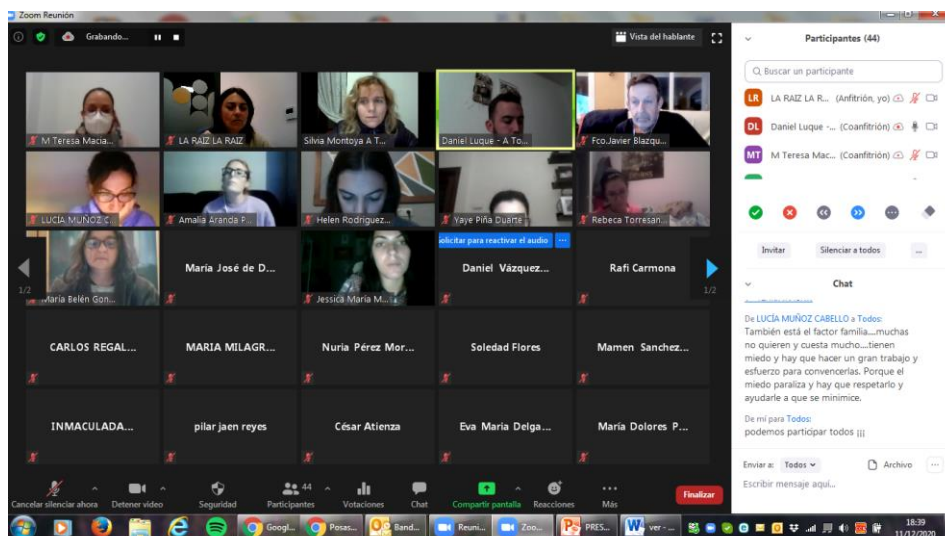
Zoom Reunión

Grabando...

Vista del hablante

M Teresa Macia...
LA RAIZ LA RAIZ
Silvia Montoya A T...
Daniel Luque - A To...
Fco.Javier Blazqu...
LUCIA MUÑOZ C...
Amalia Aranda P...
Helen Rodriguez...
Yaye Piña Duarte
Rebeca Torresan...
María Belén Gon...
María José de D...
Jessica María M...
olicitar para reactivar el audio
Daniel Vázquez...
Rafi Carmona
1/2
1/2
CARLOS REGAL...
MARIA MILAGR...
Nuria Pérez Mor...
Soledad Flores
Mamen Sanchez...
INMACULADA...
pilar jaen reyes
César Atienza
Eva Maria Delga...
María Dolores P...

Cancelar silenciar ahora
Detener video
Seguridad
44
Participantes
Votaciones
Chat
Compartir pantalla
Reacciones
Más
Finalizar

Participantes (44)
Buscar un participante
LR LA RAIZ LA R... (Anfitrión, yo)
DL Daniel Luque -... (Coanfitrión)
MT M Teresa Mac... (Coanfitrión)
Invitar
Silenciar a todos
...
Chat
De LUCÍA MUÑOZ CABELLO a Todos:
También está el factor familia....muchas no quieren y cuesta mucho....tienen miedo y hay que hacer un gran trabajo y esfuerzo para convencerlas. Porque el miedo paraliza y hay que respetarlo y ayudarle a que se minimice.
De mí para Todos:
podemos participar todos ¡¡¡
Enviar a: Todos
Archivo
Escribir mensaje aquí...

Googl...
Posas...
Band...
Reuni...
Zoo...
PRES...
ver -...
18:39
11/12/2020